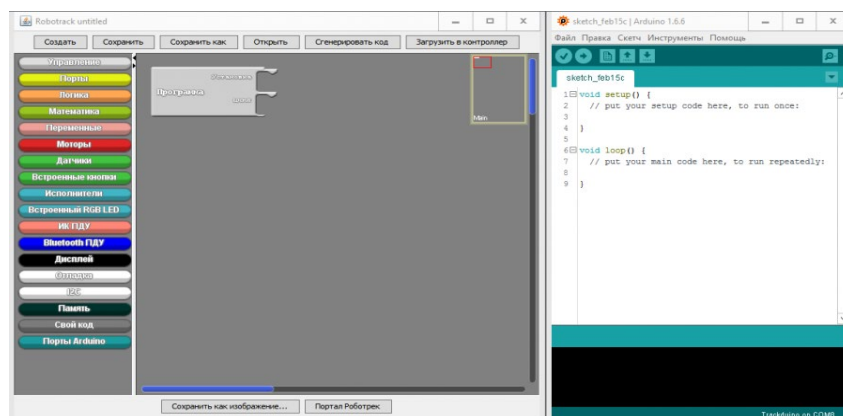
Robotrack untitled

Создать Сохранить Сохранить как Открыть Сгенерировать код Загрузить в контроллер

Управление
Порты
Логика
Математика
Переменные
Моторы
Датчики
Встроенные кнопки
Исполнители
Встроенный RGB LED
ИК ПДУ
Bluetooth ПДУ
Дисплей
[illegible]
I2C
Память
Свой код
Порты Arduino

Программа
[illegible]
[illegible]

Main

Сохранить как изображение... Портал Роботрек

sketch_feb15c | Arduino 1.6.6

Файл Правка Скетч Инструменты Помощь

sketch_feb15c

1 void setup() {
2 // put your setup code here, to run once:
3
4 }
5
6 void loop() {
7 // put your main code here, to run repeatedly:
8
9 }

Trackduino on COM8